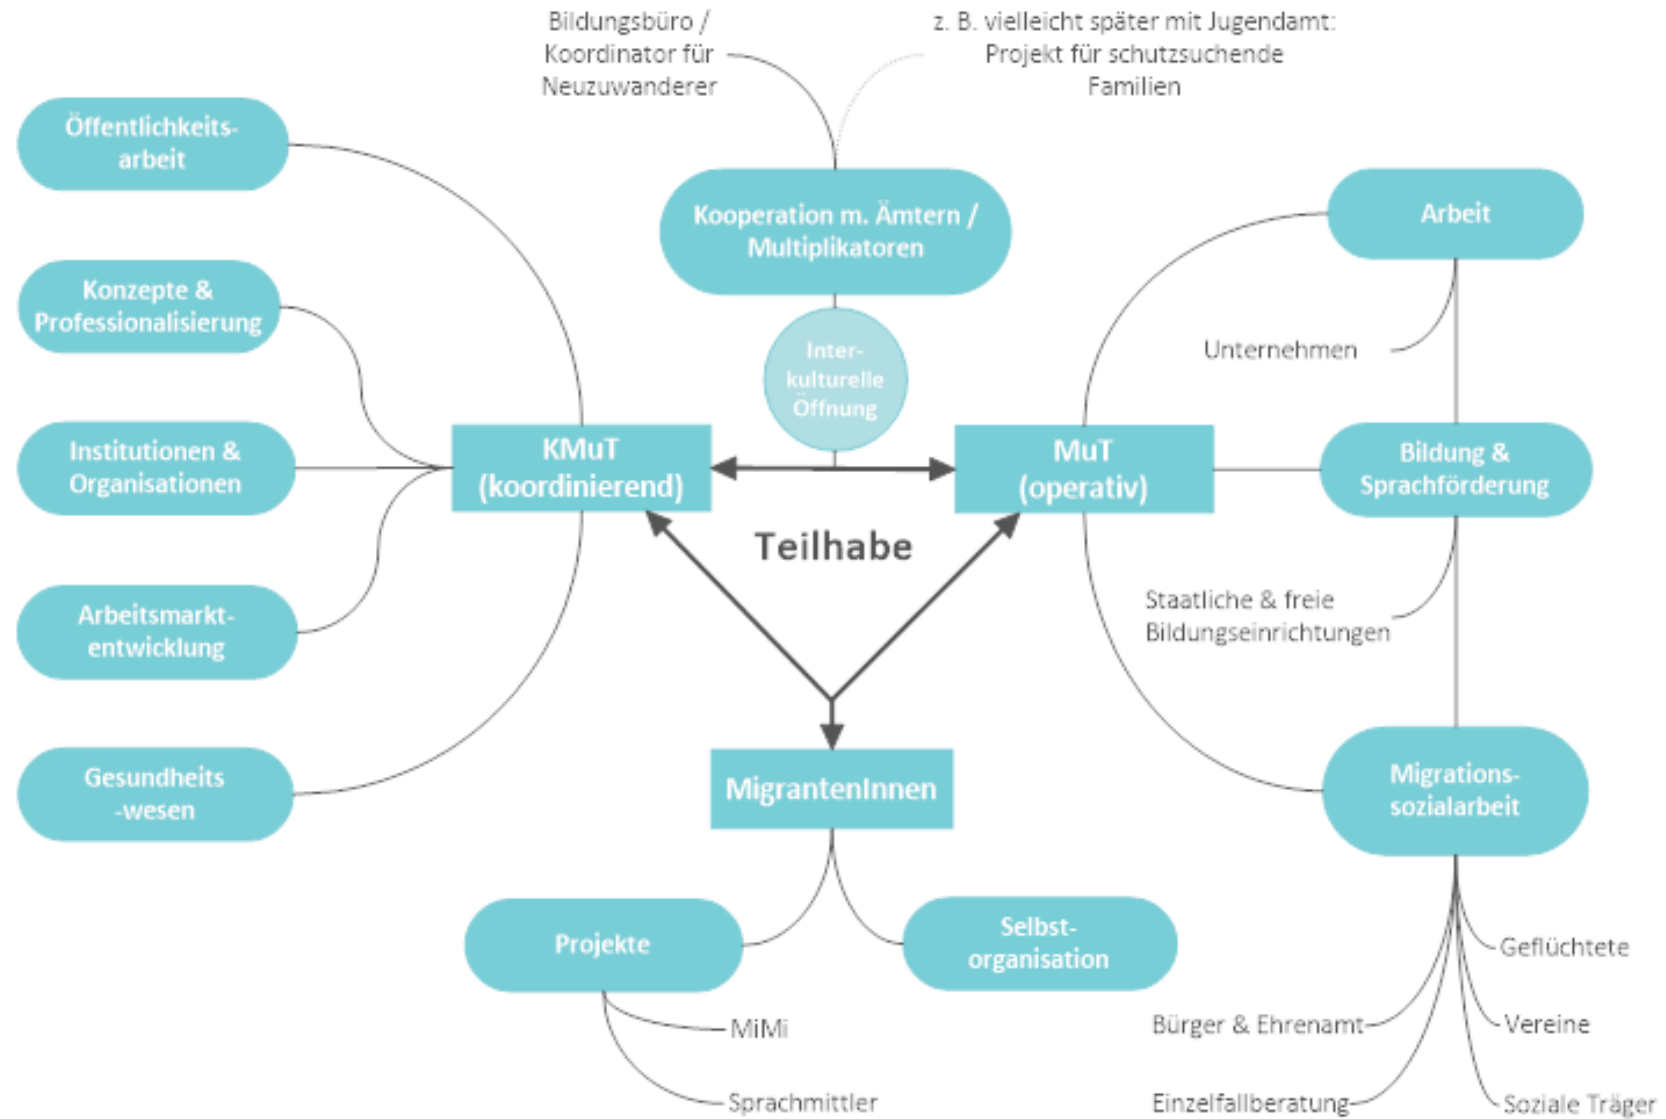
Bildungsbüro / Koordinator für Neuzuwanderer

z. B. vielleicht später mit Jugendamt: Projekt für schutzsuchende Familien

Öffentlichkeitsarbeit

Konzepte & Professionalisierung

Institutionen & Organisationen

Arbeitsmarktentwicklung

Gesundheits-wesen

Kooperation m. Ämtern / Multiplikatoren

Interkulturelle Öffnung

KMuT (koordinierend)

MuT (operativ)

Teilhabe

MigrantenInnen

Arbeit

Unternehmen

Bildung & Sprachförderung

Staatliche & freie Bildungseinrichtungen

Migrationssozialarbeit

Projekte

Selbstorganisation

MiMi

Sprachmittler

Geflüchtete

Bürger & Ehrenamt

Vereine

Einzelfallberatung

Soziale Träger